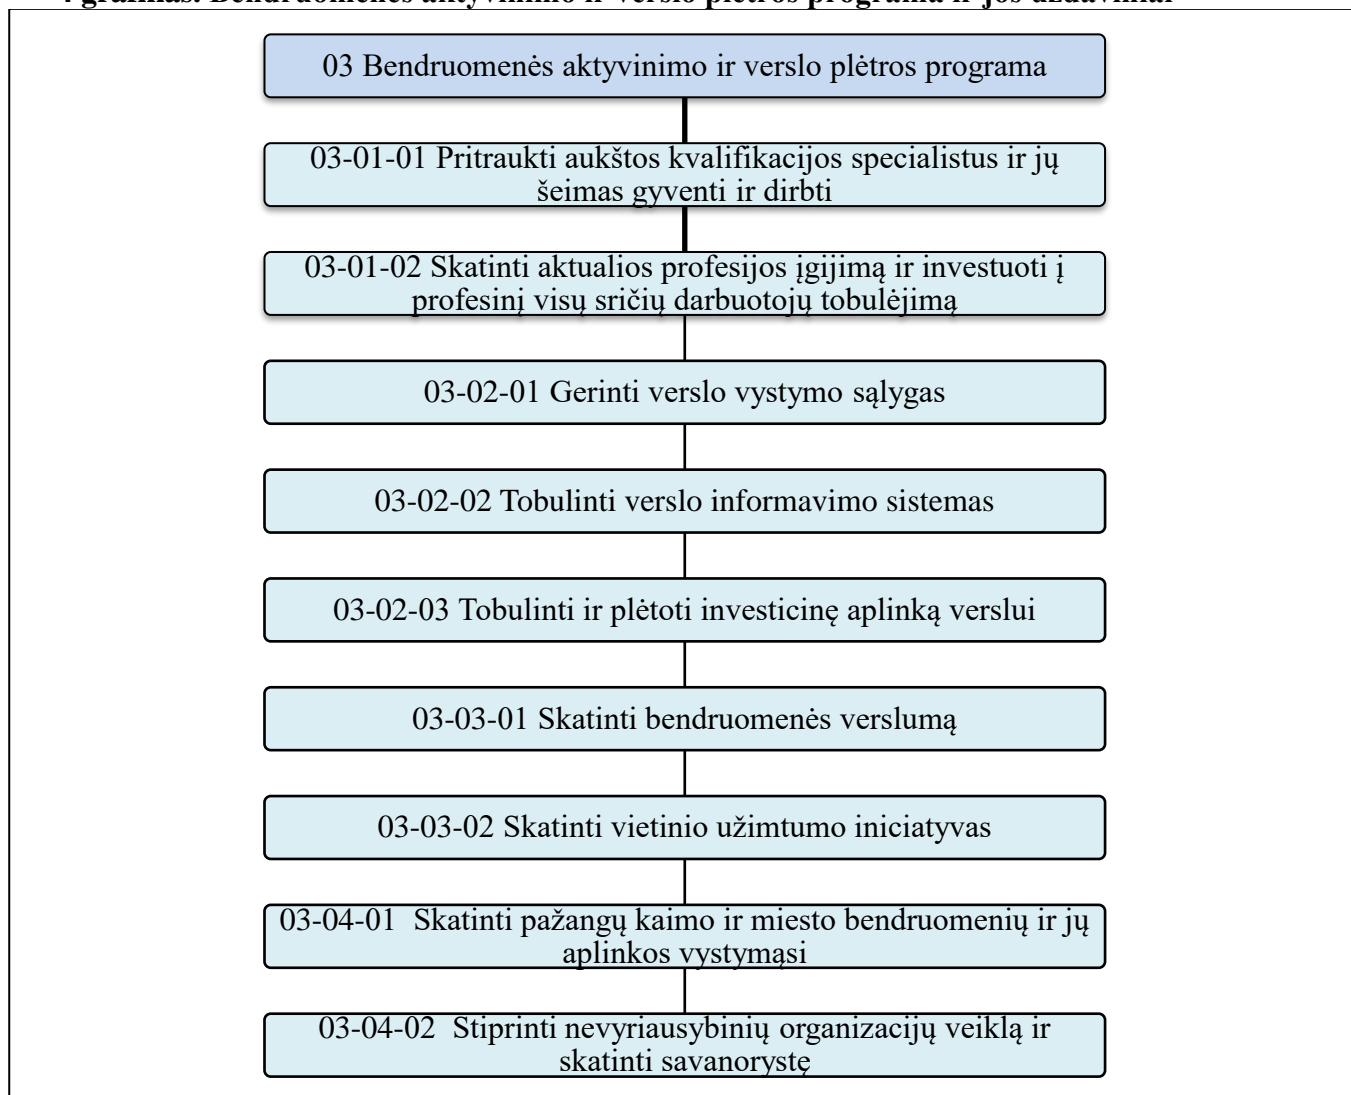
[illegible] grama. Bendruomenės aktyvinimo ir verslo plėtros programa ir jos uždaviniai

03 Bendruomenės aktyvinimo ir verslo plėtros programa

03-01-01 Pritraukti aukštos kvalifikacijos specialistus ir jų šeimas gyventi ir dirbti

03-01-02 Skatinti aktualios profesijos įgijimą ir investuoti į profesinį visų sričių darbuotojų tobulėjimą

03-02-01 Gerinti verslo vystymo sąlygas

03-02-02 Tobulinti verslo informavimo sistemas

03-02-03 Tobulinti ir plėtoti investicinę aplinką verslui

03-03-01 Skatinti bendruomenės verslumą

03-03-02 Skatinti vietinio užimtumo iniciatyvas

03-04-01 Skatinti pažangų kaimo ir miesto bendruomenių ir jų aplinkos vystymąsi

03-04-02 Stiprinti nevyriausybinių organizacijų veiklą ir skatinti savanorystę